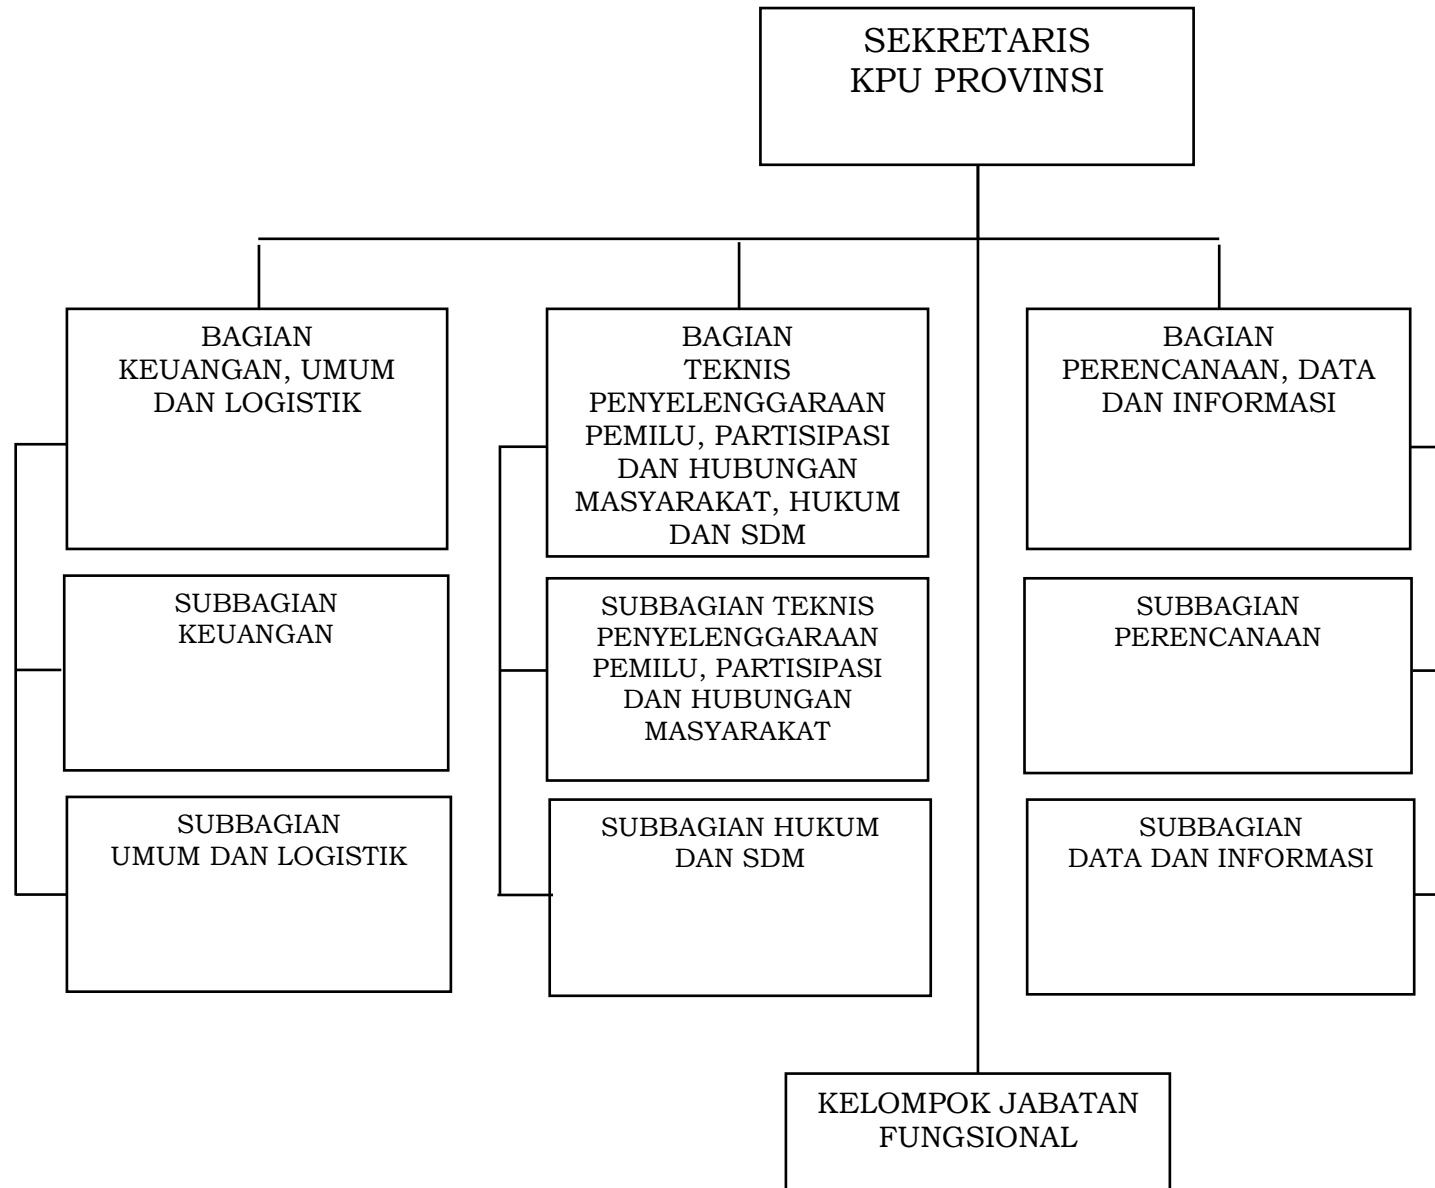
SEKRETARIS
KPU PROVINSI

BAGIAN
KEUANGAN, UMUM
DAN LOGISTIK

SUBBAGIAN
KEUANGAN

SUBBAGIAN
UMUM DAN LOGISTIK

BAGIAN
TEKNIS
PENYELENGGARAAN
PEMILU, PARTISIPASI
DAN HUBUNGAN
MASYARAKAT, HUKUM
DAN SDM

SUBBAGIAN TEKNIS
PENYELENGGARAAN
PEMILU, PARTISIPASI
DAN HUBUNGAN
MASYARAKAT

SUBBAGIAN HUKUM
DAN SDM

BAGIAN
PERENCANAAN, DATA
DAN INFORMASI

SUBBAGIAN
PERENCANAAN

SUBBAGIAN
DATA DAN INFORMASI

KELOMPOK JABATAN
FUNGSIONAL